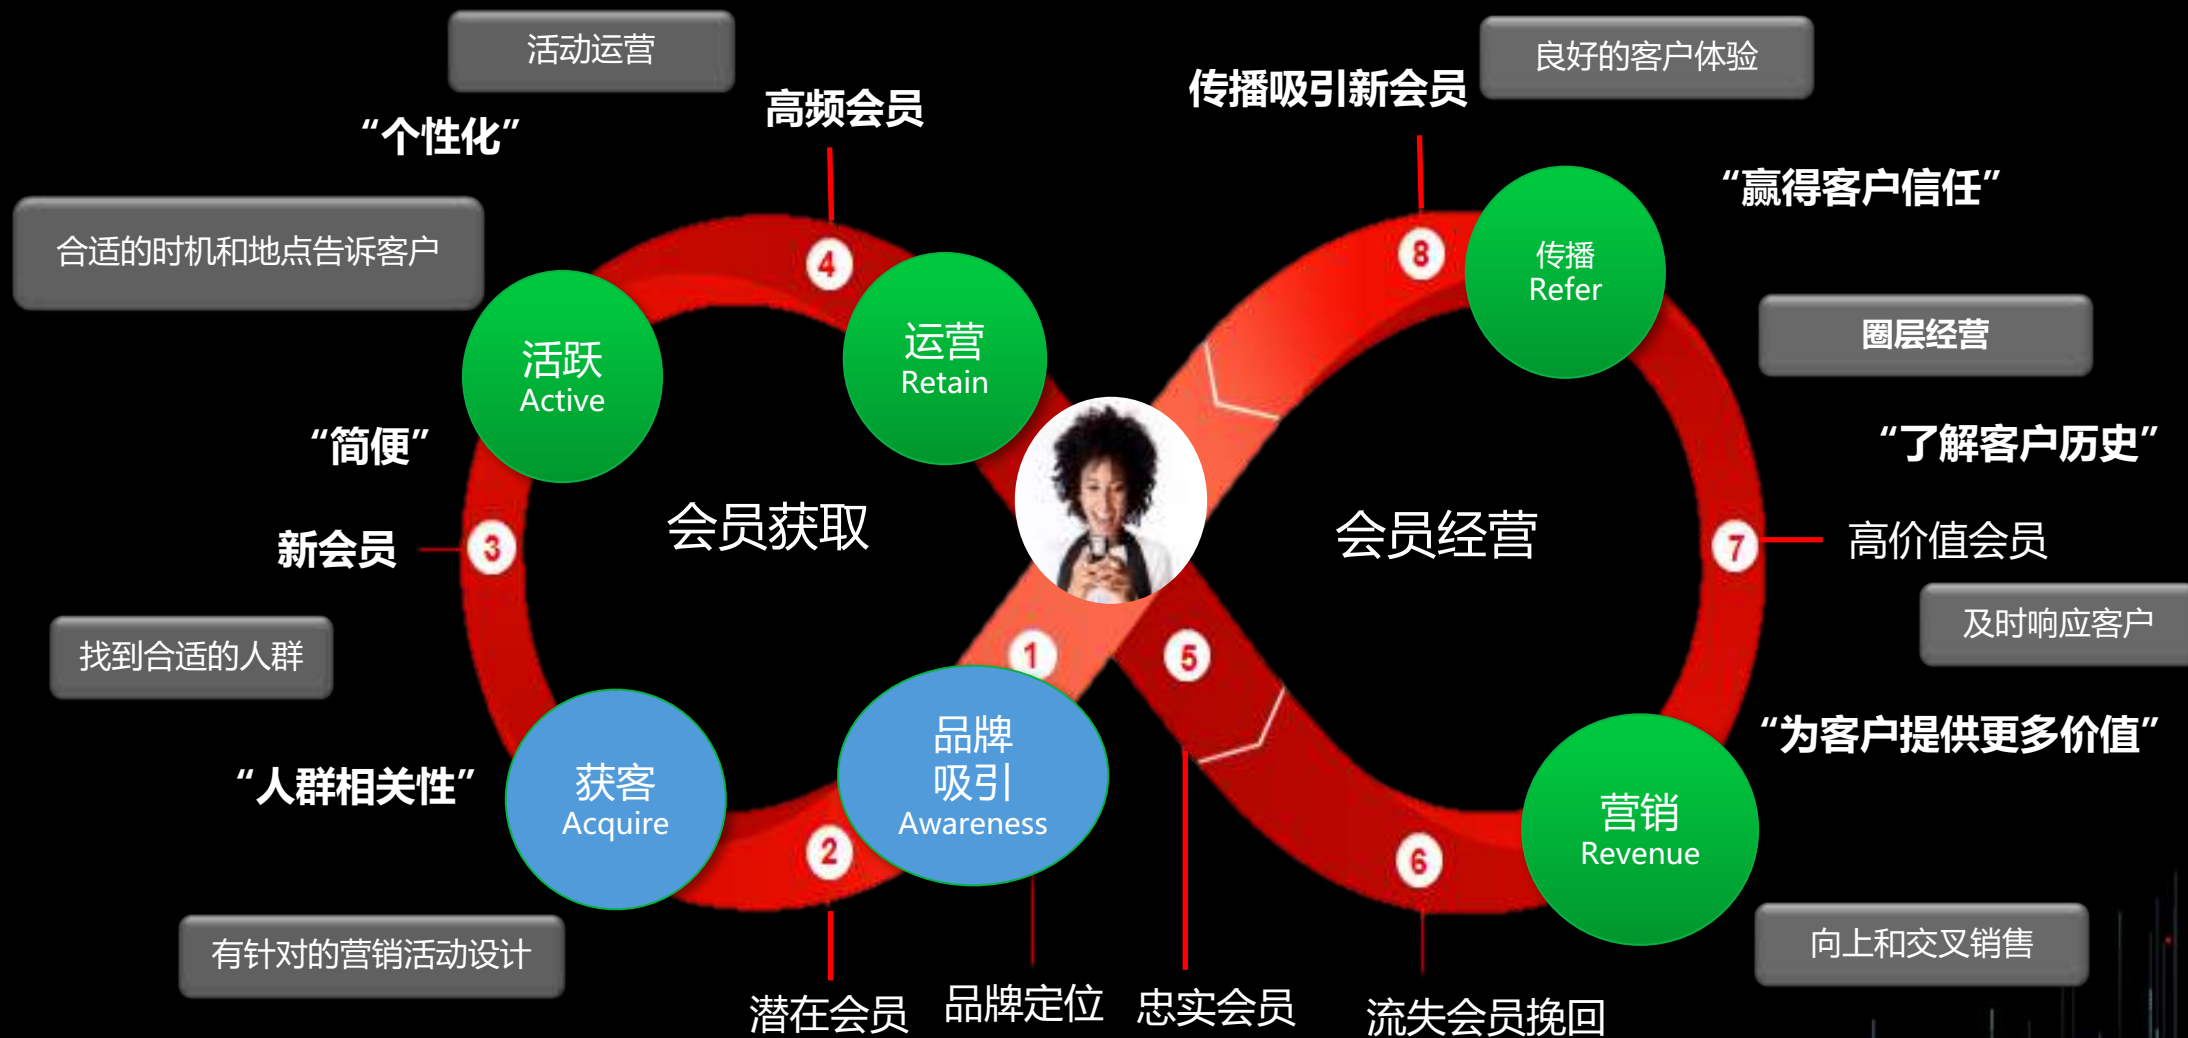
活动运营

良好的客户体验

高频会员

传播吸引新会员

“个性化”

“赢得客户信任”

合适的时机和地点告诉客户

4

8

传播
Refer

运营
Retain

活跃
Active

圈层经营

“了解客户历史”

“简便”

会员获取

会员经营

新会员

3

7

高价值会员

及时响应客户

找到合适的人群

1

5

品牌
吸引
Awareness

“为客户提供更多价值”

“人群相关性”

获客
Acquire

营销
Revenue

2

6

有针对的营销活动设计

向上和交叉销售

潜在会员

品牌定位

忠实会员

流失会员挽回